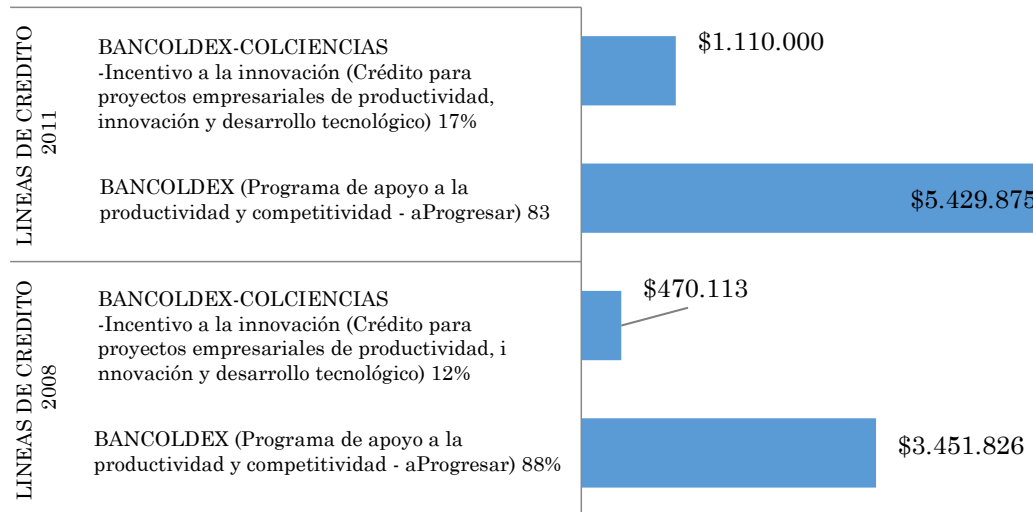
LINEAS DE CREDITO 2011

BANCOLDEX-COLCIENCIAS
-Incentivo a la innovación (Crédito para proyectos empresariales de productividad, innovación y desarrollo tecnológico) 17%

$1.110.000

BANCOLDEX (Programa de apoyo a la productividad y competitividad - aProgresar) 83

$5.429.875

LINEAS DE CREDITO 2008

BANCOLDEX-COLCIENCIAS
-Incentivo a la innovación (Crédito para proyectos empresariales de productividad, i nnovación y desarrollo tecnológico) 12%

$470.113

BANCOLDEX (Programa de apoyo a la productividad y competitividad - aProgresar) 88%

$3.451.826